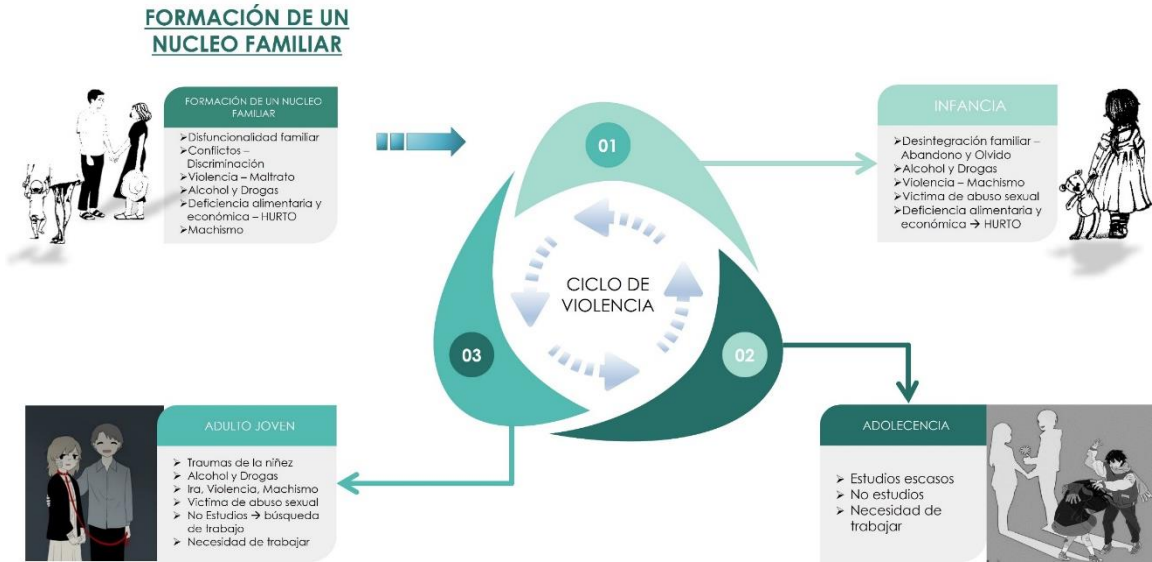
FORMACIÓN DE UN NUCLEO FAMILIAR

FORMACIÓN DE UN NUCLEO FAMILIAR
➢Disfuncionalidad familiar
➢Conflictos – Discriminación
➢Violencia – Maltrato
➢Alcohol y Drogas
➢Deficiencia alimentaria y económica – HURTO
➢Machismo

01

INFANCIA
➢Desintegración familiar – Abandono y Olvido
➢Alcohol y Drogas
➢Violencia – Machismo
➢Victima de abuso sexual
➢Deficiencia alimentaria y económica → HURTO

CICLO DE VIOLENCIA

03

02

ADULTO JOVEN
➢ Traumas de la niñez
➢ Alcohol y Drogas
➢ Ira, Violencia, Machismo
➢ Victima de abuso sexual
➢ No Estudios → búsqueda de trabajo
➢ Necesidad de trabajar

ADOLECENCIA
➢ Estudios escasos
➢ No estudios
➢ Necesidad de trabajar